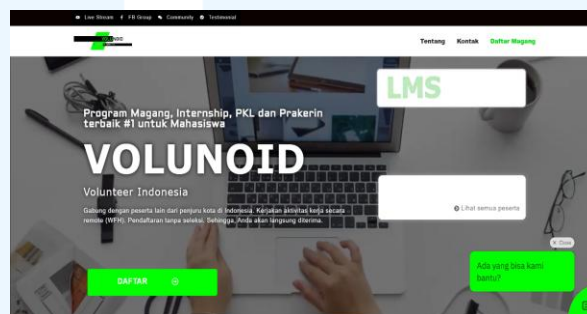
Live Stream   FB Group   Community   Testimonial

VOLUNOID

Tentang   Kontak   Daftar Magang

LMS

Program Magang, Internship, PKL dan Prakerin terbaik #1 untuk Mahasiswa

VOLUNOID

Volunteer Indonesia

Gabung dengan peserta lain dari penjuru kota di Indonesia. Kerjakan aktivitas kerja secara remote (WFH). Pendaftaran tanpa seleksi. Sehingga, Anda akan langsung diterima.

Lihat semua peserta

DAFTAR

Close

Ada yang bisa kami bantu?